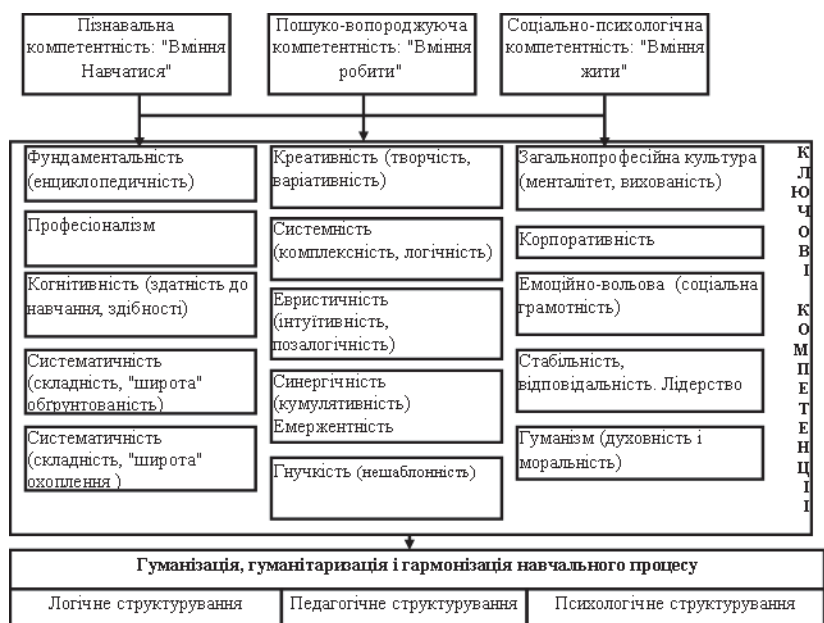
Пізнавальна компетентність: "Вміння Навчатися"

Пошуко-вопороджуюча компетентність: "Вміння робити"

Соціально-психологічна компетентність: "Вміння жити"

Фундаментальність (енциклопедичність)

Професіоналізм

Когнітивність (здатність до навчання, здібності)

Систематичність (складність, "широта" обґрунтованість)

Систематичність (складність, "широта" охоплення )

Креативність (творчість, варіативність)

Системність (комплексність, логічність)

Евристичність (інтуїтивність, позалогічність)

Синергічність (кумулятивність) Емержентність

Гнучкість (нешаблонність)

Загальнопрофесійна культура (менталітет, вихованість)

Корпоративність

Емоційно-вольова (соціальна грамотність)

Стабільність, відповідальність. Лідерство

Гуманізм (духовність і моральність)

К Л Ю Ч О В І

К О М П Е Т Е Н Ц І І

Гуманізація, гуманітаризація і гармонізація навчального процесу

| Логічне структурування | Педагогічне структурування | Психологічне структурування |